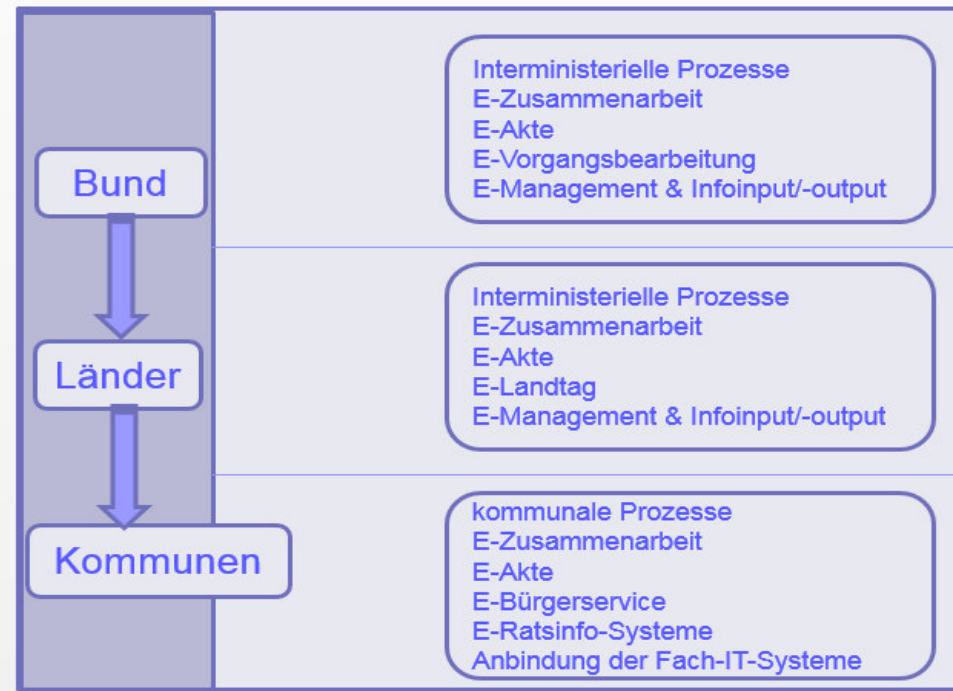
Bund

Interministerielle Prozesse
E-Zusammenarbeit
E-Akte
E-Vorgangsbearbeitung
E-Management & Infoinput/-output

Länder

Interministerielle Prozesse
E-Zusammenarbeit
E-Akte
E-Landtag
E-Management & Infoinput/-output

Kommunen

kommunale Prozesse
E-Zusammenarbeit
E-Akte
E-Bürgerservice
E-Ratsinfo-Systeme
Anbindung der Fach-IT-Systeme